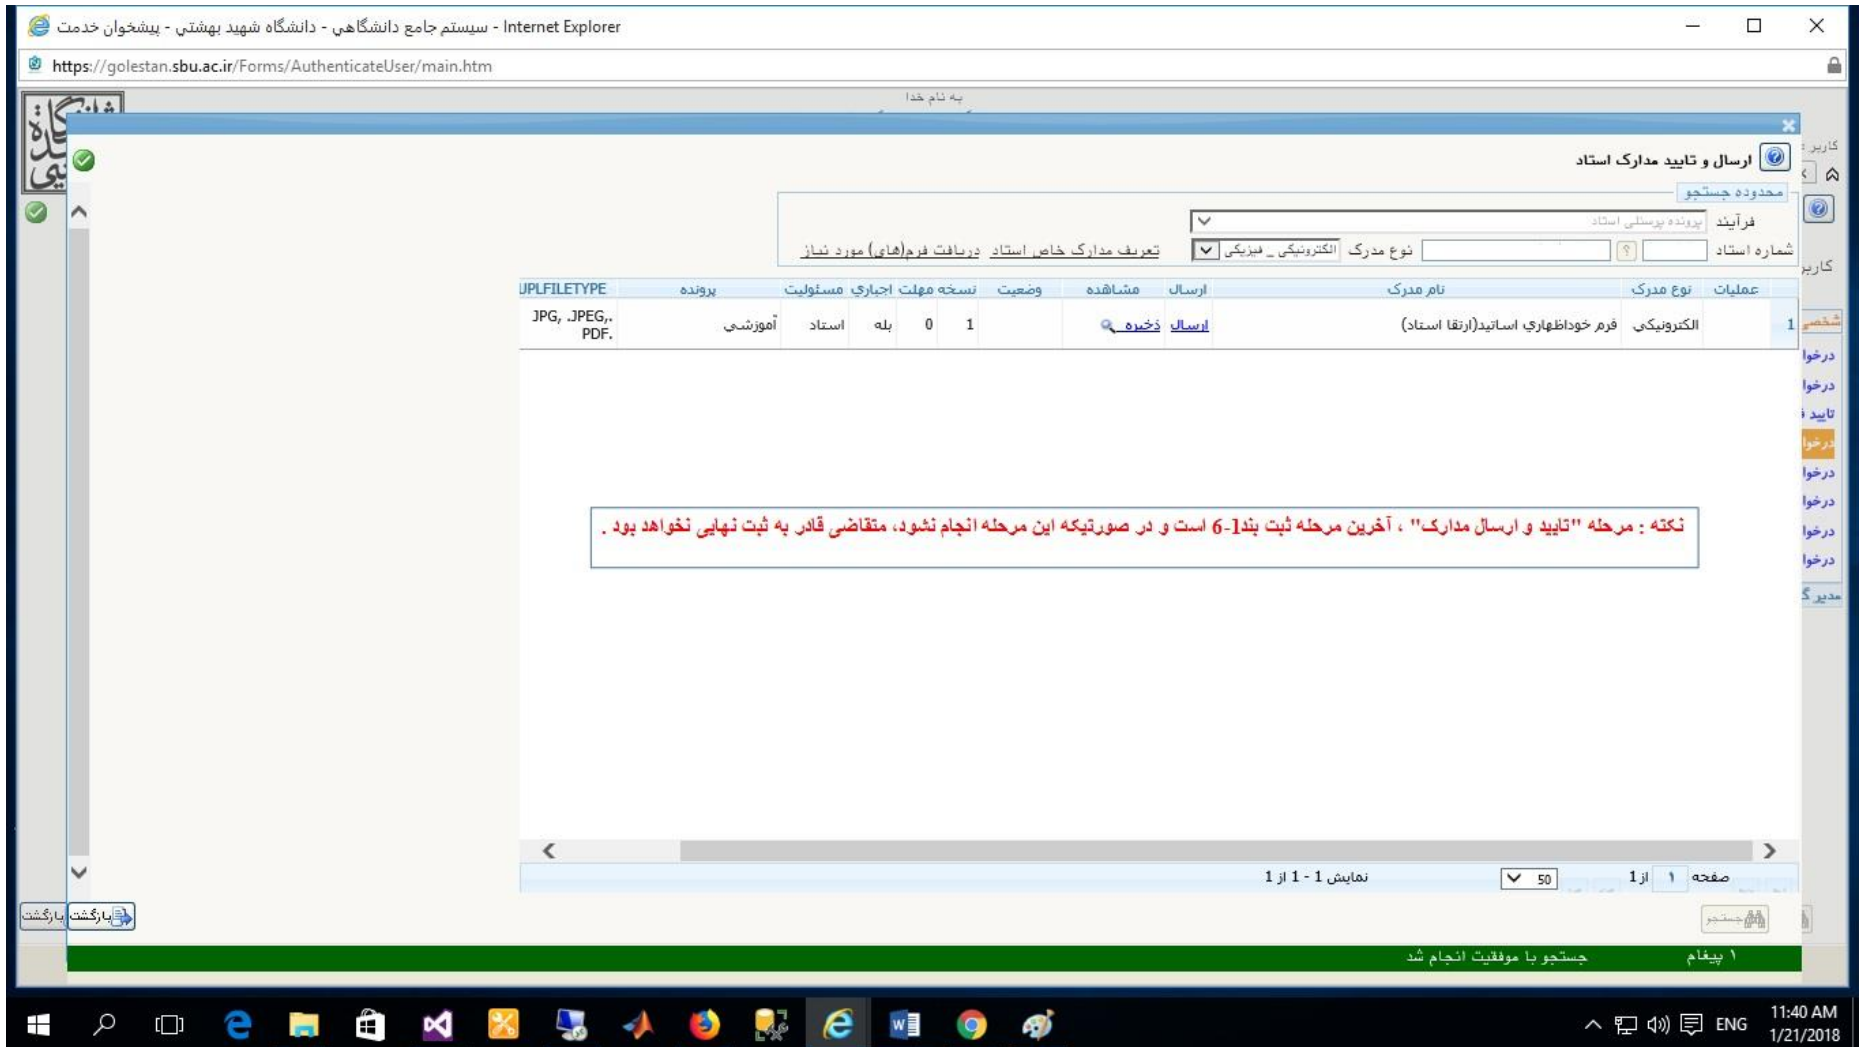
سيستم جامع دانشگاهي - دانشگاه شهيد بهشتي - پيشخوان خدمت - Internet Explorer

https://golestan.sbu.ac.ir/Forms/AuthenticateUser/main.htm

به نام خدا

ارسال و تایید مدارک استاد

محدوده جستجو

فرآیند پرونده پرسنلی استاد

شماره استاد نوع مدرک الکترونیکی _ فیزیکی تعریف مدارک خاص استاد دریافت فرم(های) مورد نیاز

| عملیات | نوع مدرک | نام مدرک | ارسال | مشاهده | وضعیت | نسخه | مهلت | اجباری | مسئولیت | پرونده | UPLFILETYPE |
|---|---|---|---|---|---|---|---|---|---|---|---|
| 1 | الکترونیکی | فرم خوداظهاري اساتيد(ارتقا استاد) | ارسال | ذخيره | | 1 | 0 | بله | استاد | آموزشي | JPG, .JPEG,. PDF. |

نکته : مرحله "تایید و ارسال مدارک" ، آخرین مرحله ثبت بند1-6 است و در صورتیکه این مرحله انجام نشود، متقاضی قادر به ثبت نهایی نخواهد بود .

صفحه ۱ از 1 50 نمایش 1 - 1 از 1

جستجو

بازگشت بازگشت

۱ پیغام جستجو با موفقیت انجام شد

کاربر
کاربر
شخصی
درخوا
درخوا
تایید
درخوا
درخوا
درخوا
درخوا
درخوا
مدیر گ

ENG 11:40 AM 1/21/2018